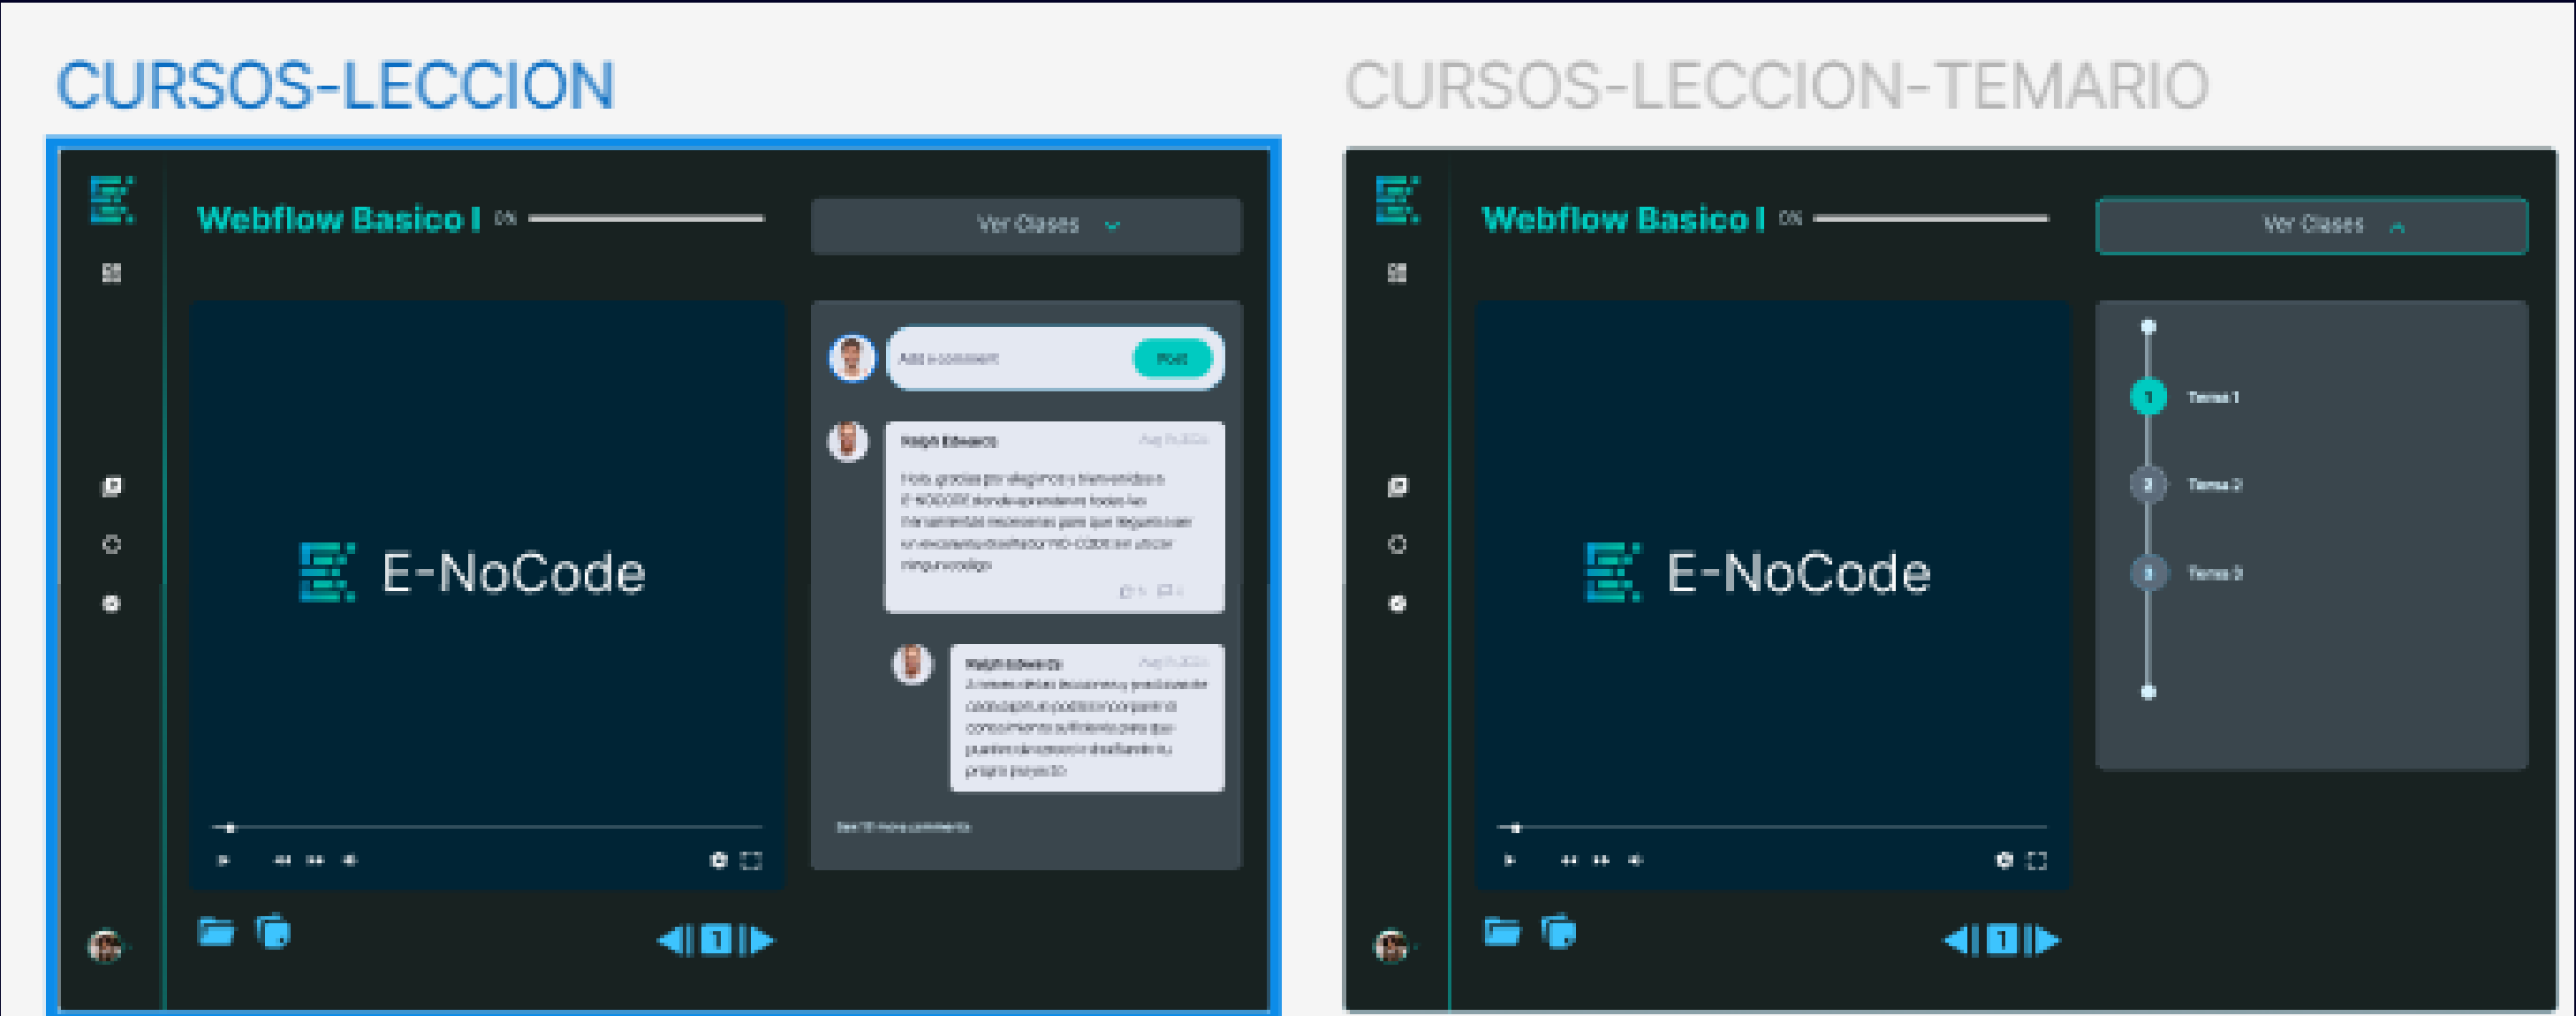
CURSOS-LECCION

Webflow Basico I 0%

Ver Clases

Add a comment... Post

Ralph Edwards

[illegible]

E-NoCode

Ralph Edwards

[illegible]

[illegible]

1

CURSOS-LECCION-TEMARIO

Webflow Basico I 0%

Ver Clases

1 Tema 1

2 Tema 2

3 Tema 3

E-NoCode

1